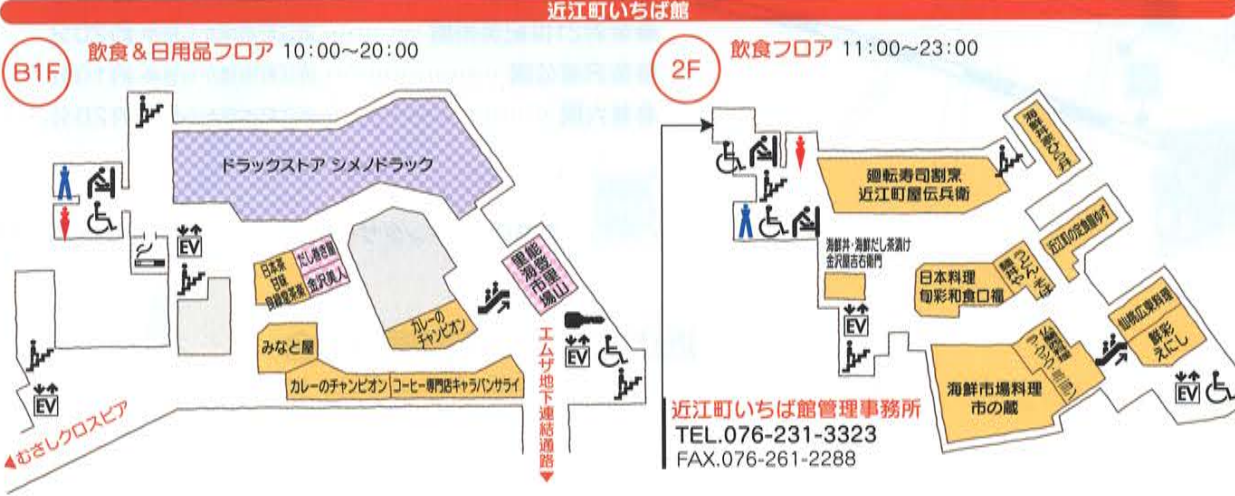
近江町いちば館

B1F 飲食＆日用品フロア 10:00～20:00

ドラックストア シメノドラック

EV

日本茶 甘味 自家焙煎

だし巻き屋

金沢美人

能登山 海鮮 市場

カレーのチャンピオン

みなと屋

カレーのチャンピオン

コーヒー専門店キャラバンサライ

EV

EV

エムザ地下連結通路

◀むさしクロスピア

2F 飲食フロア 11:00～23:00

海鮮丼 ひら井

廻転寿司割烹 近江町屋伝兵衛

近江町食堂 ゆず

海鮮丼・海鮮だし茶漬け 金沢屋吉右衛門

日本料理 旬彩和食口福

麺屋 つじや うどん・そば

EV

山さん寿司

山鮮広東料理 鮮彩えにし

海鮮市場料理 市の蔵

EV

近江町いちば館管理事務所
TEL.076-231-3323
FAX.076-261-2288